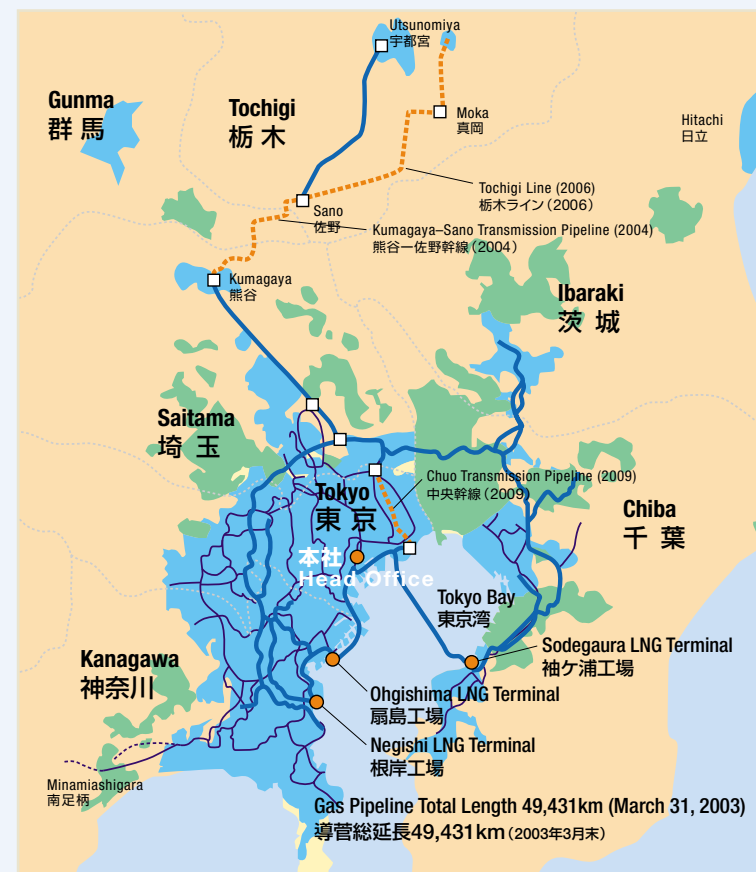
Utsunomiya
宇都宮

Gunma
群 馬

Tochigi
栃 木

Moka
真岡

Hitachi
日立

Tochigi Line (2006)
栃木ライン（2006）

Sano
佐野

Kumagaya–Sano Transmission Pipeline (2004)
熊谷ー佐野幹線（2004）

Kumagaya
熊谷

Ibaraki
茨 城

Saitama
埼 玉

Chuo Transmission Pipeline (2009)
中央幹線（2009）

Tokyo
東 京

Chiba
千 葉

本社
Head Office

Tokyo Bay
東京湾

Sodegaura LNG Terminal
袖ケ浦工場

Kanagawa
神奈川

Ohgishima LNG Terminal
扇島工場

Negishi LNG Terminal
根岸工場

Minamiashigara
南足柄

Gas Pipeline Total Length 49,431km (March 31, 2003)
導管総延長49,431km（2003年3月末）